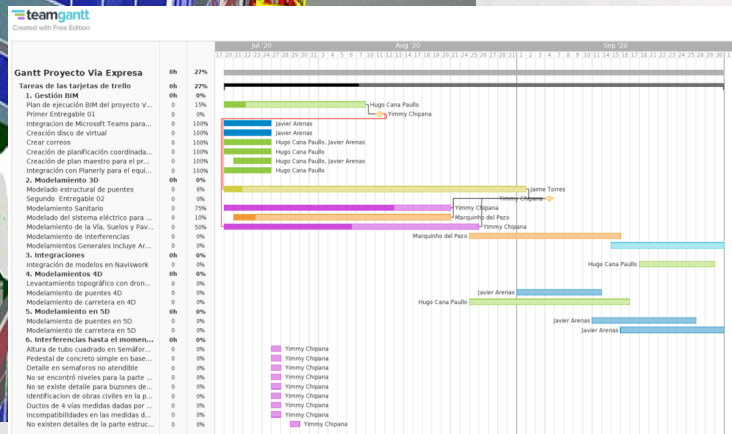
teamgantt
Created with Free Edition

Jul '20 Aug '20 Sep '20

| | | |
|---|---|---|
| Gantt Proyecto Via Expresa | 0h | 27% |
| Tareas de las tarjetas de trello | 0h | 27% |
| 1. Gestión BIM | 0h | 0% |
| Plan de ejecución BIM del proyecto V... | 0 | 15% |
| Primer Entregable 01 | 0 | 0% |
| Integracion de Microsoft Teams para... | 0 | 100% |
| Creación disco de virtual | 0 | 100% |
| Crear correos | 0 | 100% |
| Creación de planificación coordinada... | 0 | 100% |
| Creación de plan maestro para el pr... | 0 | 100% |
| Integración con Planerly para el equi... | 0 | 100% |
| 2. Modelamiento 3D | 0h | 0% |
| Modelado estructural de puentes | 0 | 8% |
| Segundo Entregable 02 | 0 | 0% |
| Modelamiento Sanitario | 0 | 75% |
| Modelado del sistema eléctrico para ... | 0 | 10% |
| Modelamiento de la Vía, Suelos y Pav... | 0 | 50% |
| Modelamiento de Interferencias | 0 | 0% |
| Modelamientos Generales incluye Ar... | 0 | 0% |
| 3. Integraciones | 0h | 0% |
| Integración de modelos en Naviswork | 0 | 0% |
| 4. Modelamientos 4D | 0h | 0% |
| Levantamiento topográfico con dron... | 0 | 0% |
| Modelamiento de puentes 4D | 0 | 0% |
| Modelamiento de carretera en 4D | 0 | 0% |
| 5. Modelamiento en 5D | 0h | 0% |
| Modelamiento de puentes en 5D | 0 | 0% |
| Modelamiento de carretera en 5D | 0 | 0% |
| 6. Interferencias hasta el momen... | 0h | 0% |
| Altura de tubo cuadrado en Semáfor... | 0 | 0% |
| Pedestal de concreto simple en base... | 0 | 0% |
| Detalle en semaforos no atendible | 0 | 0% |
| No se encontró niveles para la parte ... | 0 | 0% |
| No se existe detalle para buzones de... | 0 | 0% |
| Identificacion de obras civiles en la p... | 0 | 0% |
| Ductos de 4 vías medidas dadas por ... | 0 | 0% |
| Incompatibilidades en las medidas d... | 0 | 0% |
| No existen detalles de la parte estruc... | 0 | 0% |

Hugo Cana Paullo
Yimmy Chipana
Javier Arenas
Javier Arenas
Hugo Cana Paullo, Javier Arenas
Hugo Cana Paullo
Hugo Cana Paullo, Javier Arenas
Hugo Cana Paullo
Jaime Torres
Yimmy Chipana
Yimmy Chipana
Marquinho del Pezo
Yimmy Chipana
Marquinho del Pezo
Hugo Cana Paullo
Javier Arenas
Hugo Cana Paullo
Javier Arenas
Javier Arenas
Yimmy Chipana
Yimmy Chipana
Yimmy Chipana
Yimmy Chipana
Yimmy Chipana
Yimmy Chipana
Yimmy Chipana
Yimmy Chipana
Yimmy Chipana